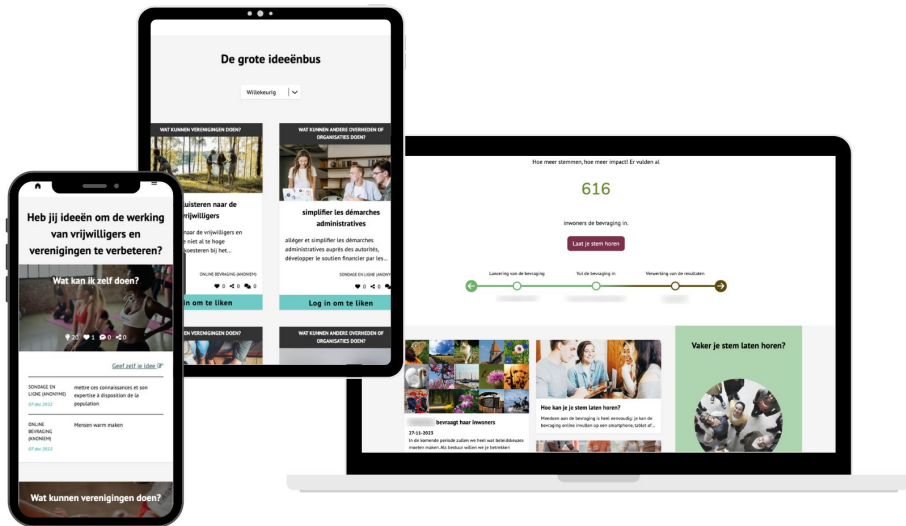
De grote ideeënbus

Willekeurig

WAT KUNNEN VERENIGINGEN DOEN?

luisteren naar de vrijwilligers

naar de vrijwilligers en niet al te hoge verwachtingen te stellen bij het...

ONLINE BEVRAGING (ANONIEM)

Log in om te liken

WAT KUNNEN ANDERE OVERHEDEN OF ORGANISATIES DOEN?

simplifier les démarches administratives

alléger et simplifier les démarches administratives auprès des autorités, développer le soutien financier par les...

SONDAGE EN LIGNE (ANONYME)

Log in om te liken

WAT KUNNEN VERENIGINGEN DOEN?

WAT KUNNEN ANDERE OVERHEDEN OF ORGANISATIES DOEN?

Heb jij ideeën om de werking van vrijwilligers en verenigingen te verbeteren?

Wat kan ik zelf doen?

20 1 0 0

Geef zelf je idee

SONDAGE EN LIGNE (ANONYME)
07 dec 2022
mettre ces connaissances et son expertise à disposition de la population

ONLINE BEVRAGING (ANONIEM)
07 dec 2022
Mensen warm maken

Wat kunnen verenigingen doen?

Hoe meer stemmen, hoe meer impact! Er vulden al

616

inwoners de bevraging in.

Laat je stem horen

Lancering van de bevraging
Vul de bevraging in
Verwerking van de resultaten

bevraagt haar inwoners

27-11-2023
In de komende periode zullen we heel wat beleidskeuzes moeten maken. Als bestuur willen we je betrekken

Hoe kan je je stem laten horen?

Meedoen aan de bevraging is heel eenvoudig: je kan de bevraging online invullen op een smartphone, tablet of...

Vaker je stem laten horen?